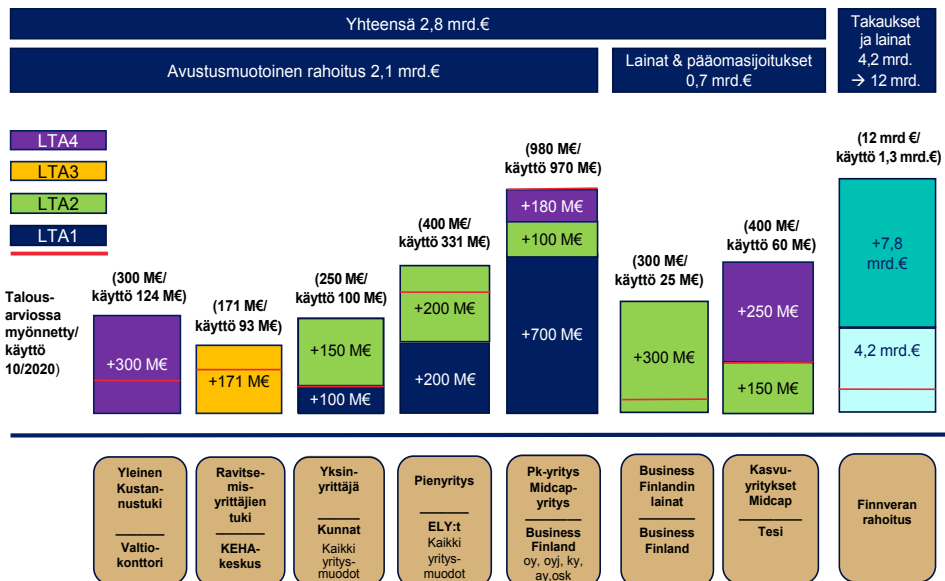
Yhteensä 2,8 mrd.€

Avustusmuotoinen rahoitus 2,1 mrd.€

Lainat & pääomasijoitukset 0,7 mrd.€

Takaukset ja lainat 4,2 mrd. → 12 mrd.

LTA4
LTA3
LTA2
LTA1

Talousarviossa myönnetty/ käyttö 10/2020)

(300 M€/ käyttö 124 M€)
+300 M€

(171 M€/ käyttö 93 M€)
+171 M€

(250 M€/ käyttö 100 M€)
+150 M€
+100 M€

(400 M€/ käyttö 331 M€)
+200 M€
+200 M€

(980 M€/ käyttö 970 M€)
+180 M€
+100 M€
+700 M€

(300 M€/ käyttö 25 M€)
+300 M€

(400 M€/ käyttö 60 M€)
+250 M€
+150 M€

(12 mrd €/ käyttö 1,3 mrd.€)
+7,8 mrd.€
4,2 mrd.€

Yleinen Kustannustuki
Valtiokonttori

Ravitsemisyrittäjien tuki
KEHA-keskus

Yksinyrittäjä
Kunnat
Kaikki yritysmuodot

Pienyritys
ELY:t
Kaikki yritysmuodot

Pk-yritys Midcap-yritys
Business Finland
oy, oyj, ky, ay,osk

Business Finlandin lainat
Business Finland

Kasvuyritykset Midcap
Tesi

Finnveran rahoitus